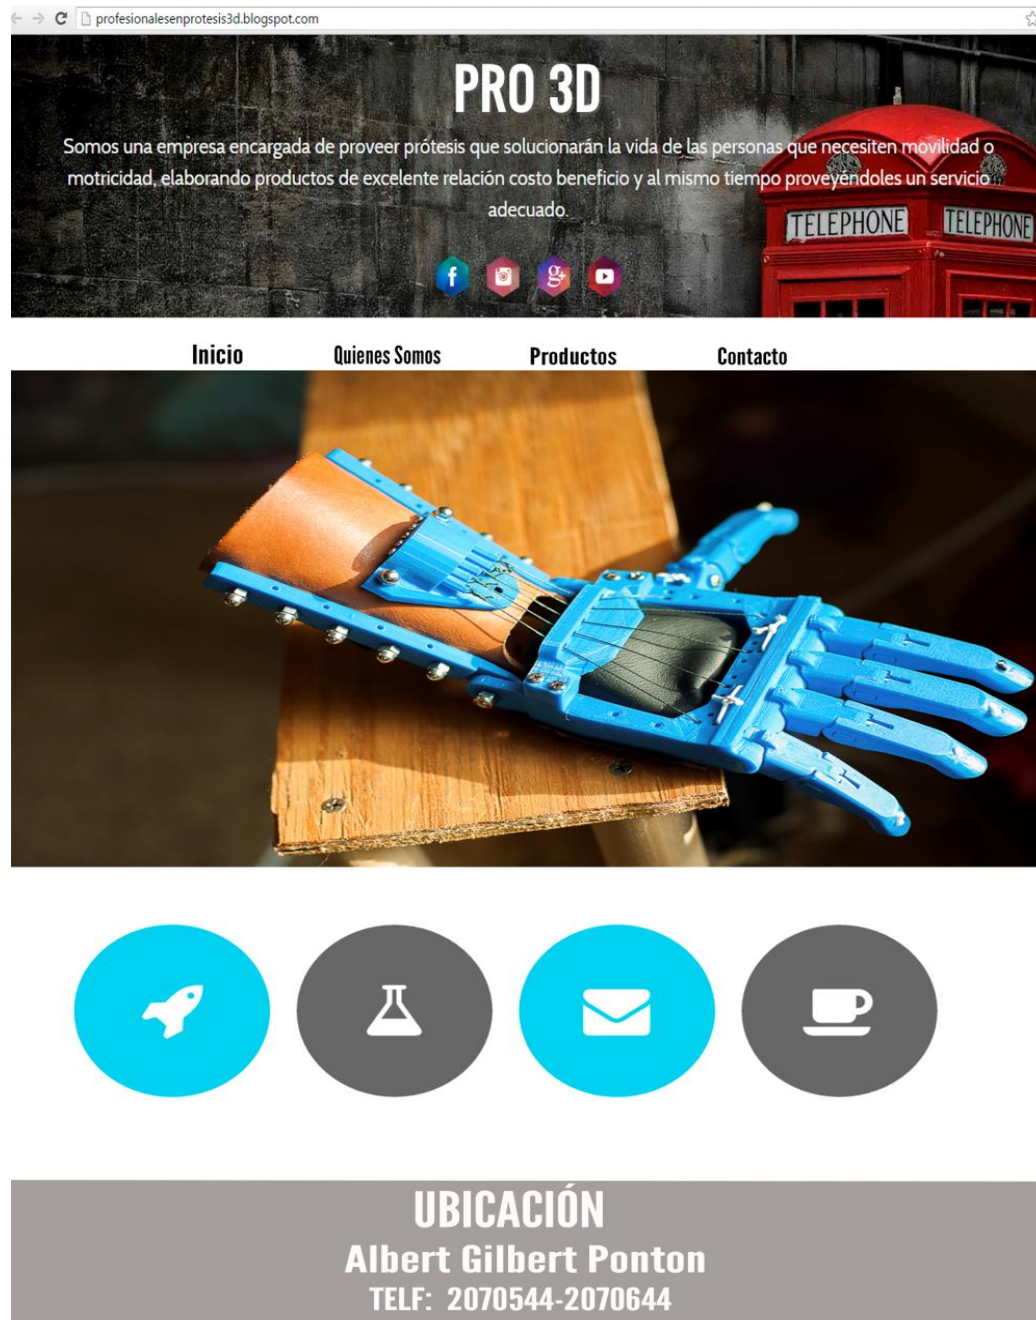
profesionalesenprotesis3d.blogspot.com

PRO 3D

Somos una empresa encargada de proveer prótesis que solucionarán la vida de las personas que necesiten movilidad o motricidad, elaborando productos de excelente relación costo beneficio y al mismo tiempo proveyéndoles un servicio adecuado.

TELEPHONE TELEPHONE

Inicio Quienes Somos Productos Contacto

UBICACIÓN
Albert Gilbert Ponton
TELF: 2070544-2070644